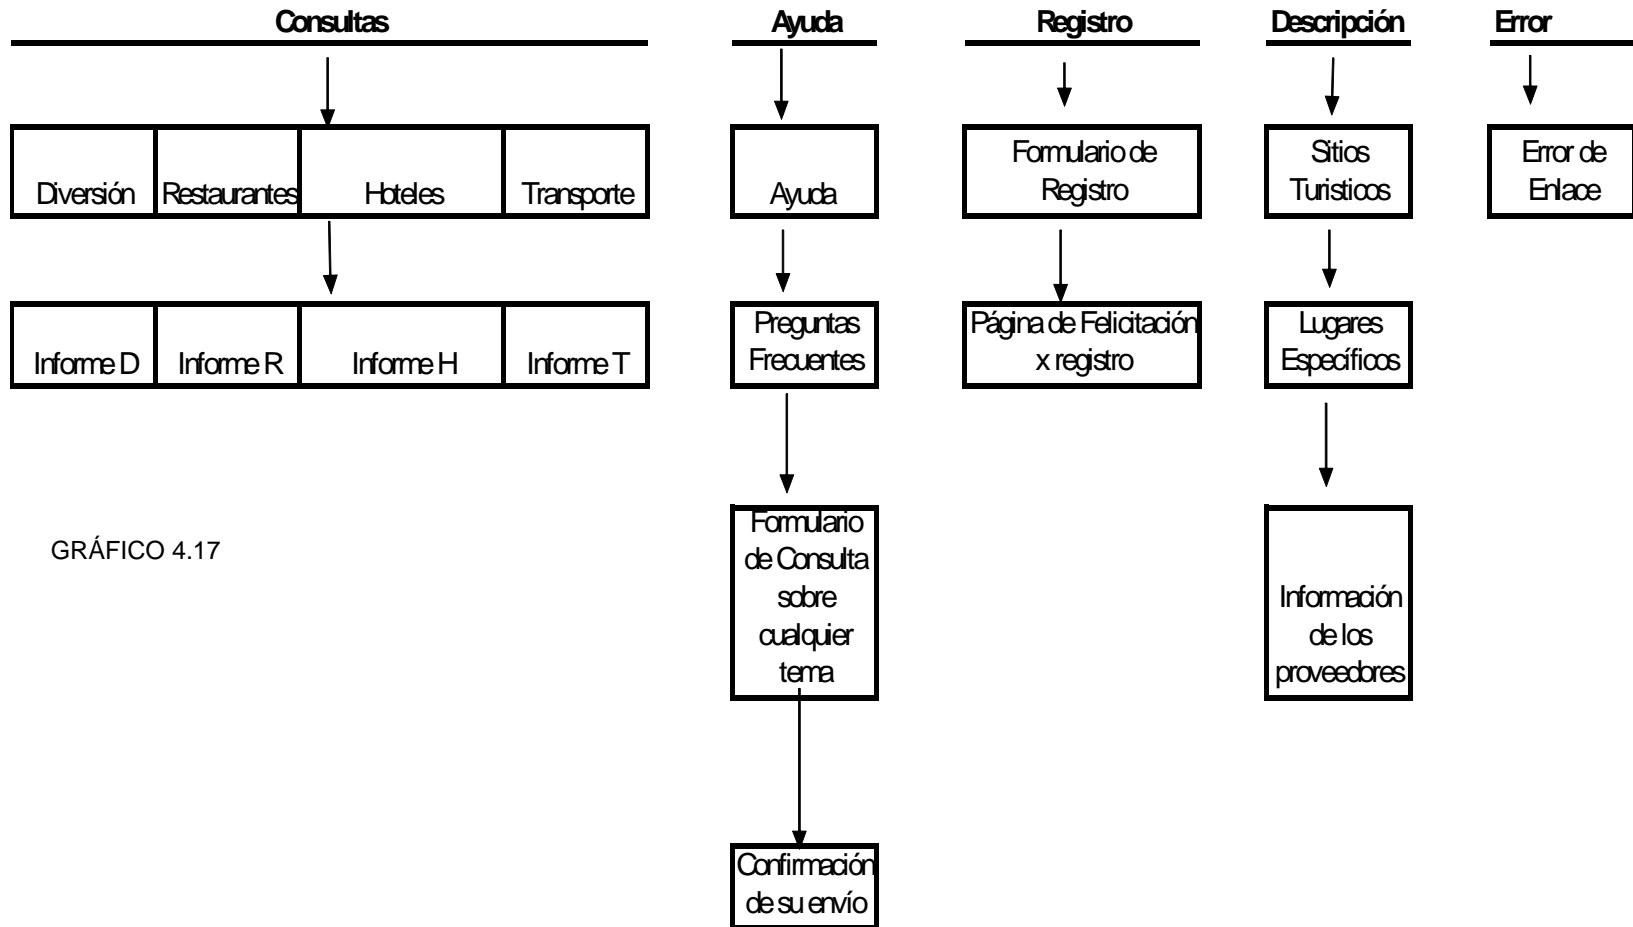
Consultas

Diversión | Restaurantes | Hoteles | Transporte

Informe D | Informe R | Informe H | Informe T

GRÁFICO 4.17

Ayuda

Ayuda

Preguntas Frecuentes

Formulario de Consulta sobre cualquier tema

Confirmación de su envío

Registro

Formulario de Registro

Página de Felicitación x registro

Descripción

Sitios Turisticos

Lugares Específicos

Información de los proveedores

Error

Error de Enlace